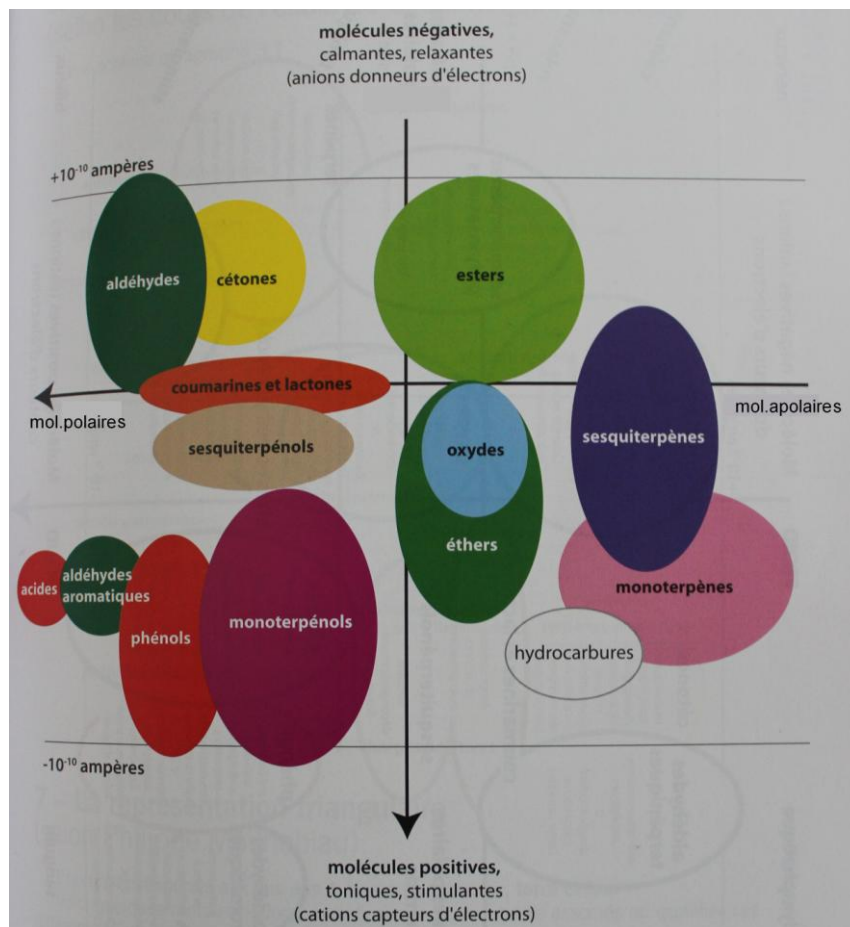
**molécules négatives,**
calmantes, relaxantes
(anions donneurs d'électrons)

$+10^{-10}$ ampères

aldéhydes

cétones

esters

coumarines et lactones

mol.polaires

mol.apolaires

sesquiterpénols

oxydes

sesquiterpènes

éthers

acides

aldéhydes aromatiques

phénols

monoterpénols

monoterpènes

hydrocarbures

$-10^{-10}$ ampères

**molécules positives,**
toniques, stimulantes
(cations capteurs d'électrons)